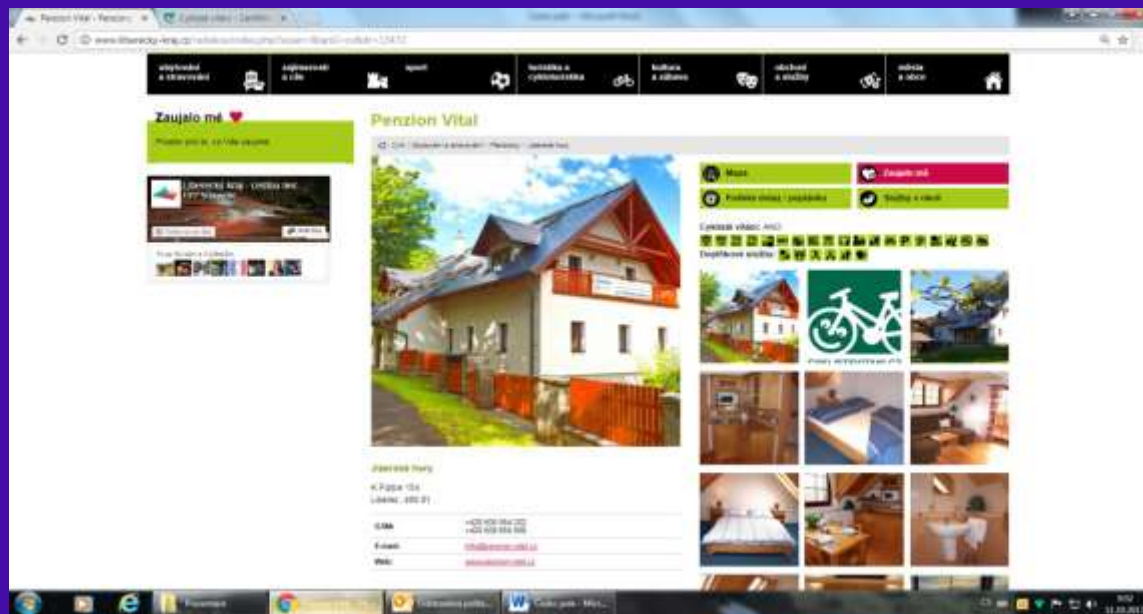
Penzion Vital - Penzion | Cyklisté vítáni - Certifi...

www.liberecky-kraj.cz/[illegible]

ubytování a stravování | zajímavosti a cíle | sport | turistika a cykloturistika | kultura a zábava | obchod a služby | města a obce

Zaujalo mě

Prostor pro to, co Vás zaujalo

Liberecký kraj - Libědná věc

Penzion Vital

Úvod | Ubytování a stravování | Penziony | Jizerské hory

Mapa

Zaujalo mě

Poslat dotaz / poptávku

Služby a ceník

Cyklisté vítáni: ANO

Doplňkové služby:

Jizerské hory

K Pastvě 154
Liberec, 460 01

| | |
|---|---|
| Tel. | +420 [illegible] / +420 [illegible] |
| E-mail | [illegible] |
| Web | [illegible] |

Pracovní | Cyklisté vítáni | Certifikační profil | Nový dokument - Micr...